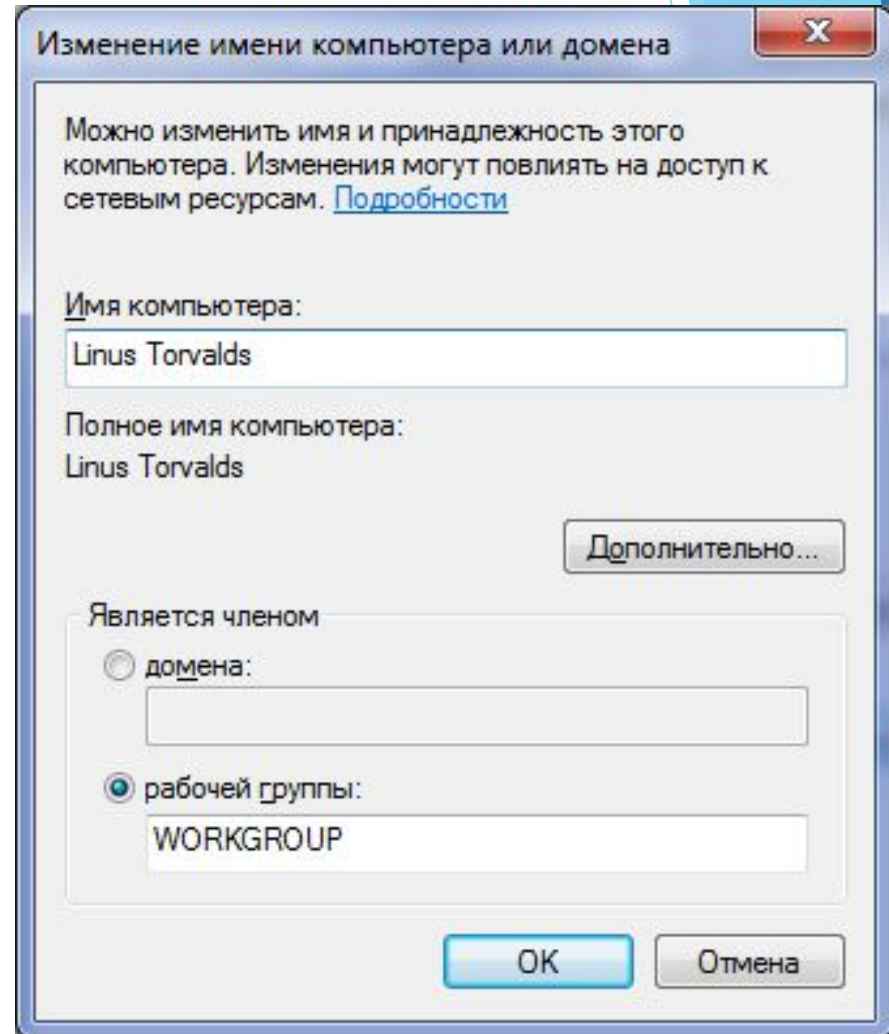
Изменение имени компьютера или домена

X

Можно изменить имя и принадлежность этого компьютера. Изменения могут повлиять на доступ к сетевым ресурсам. Подробности

Имя компьютера:

Linus Torvalds

Полное имя компьютера:

Linus Torvalds

Дополнительно...

Является членом

домена:

рабочей группы:

WORKGROUP

OK

Отмена